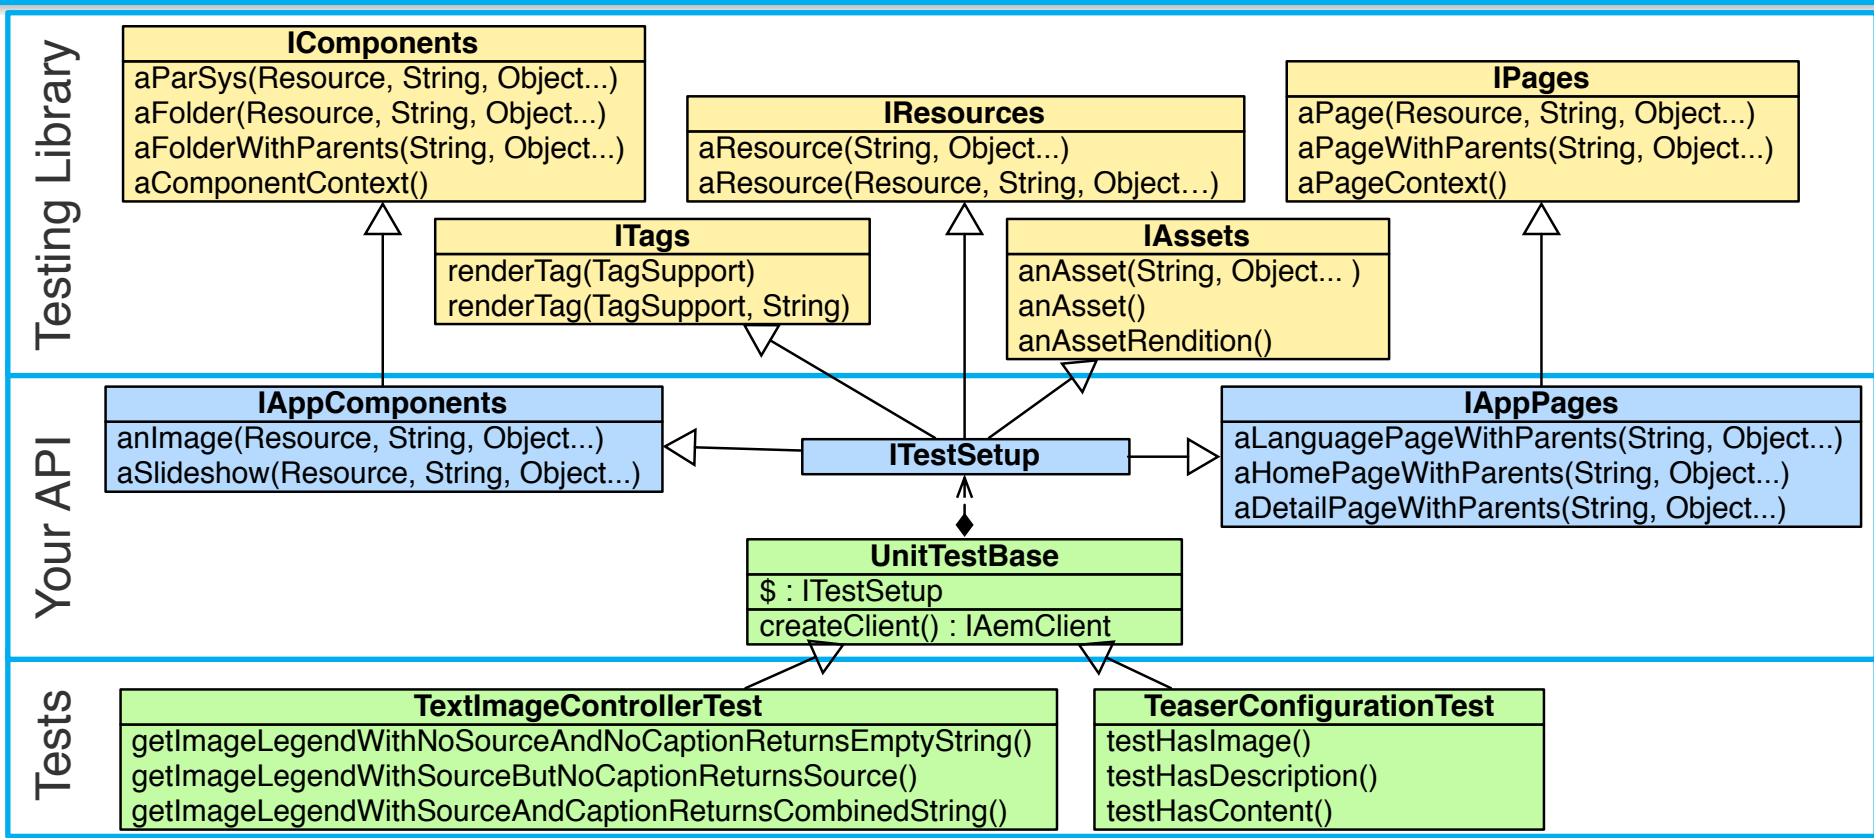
Testing Library

IComponents
aParSys(Resource, String, Object...)
aFolder(Resource, String, Object...)
aFolderWithParents(String, Object...)
aComponentContext()

IResources
aResource(String, Object...)
aResource(Resource, String, Object…)

IPages
aPage(Resource, String, Object...)
aPageWithParents(String, Object...)
aPageContext()

ITags
renderTag(TagSupport)
renderTag(TagSupport, String)

IAssets
anAsset(String, Object... )
anAsset()
anAssetRendition()

Your API

IAppComponents
anImage(Resource, String, Object...)
aSlideshow(Resource, String, Object...)

ITestSetup

IAppPages
aLanguagePageWithParents(String, Object...)
aHomePageWithParents(String, Object...)
aDetailPageWithParents(String, Object...)

UnitTestBase
$ : ITestSetup
createClient() : IAemClient

Tests

TextImageControllerTest
getImageLegendWithNoSourceAndNoCaptionReturnsEmptyString()
getImageLegendWithSourceButNoCaptionReturnsSource()
getImageLegendWithSourceAndCaptionReturnsCombinedString()

TeaserConfigurationTest
testHasImage()
testHasDescription()
testHasContent()